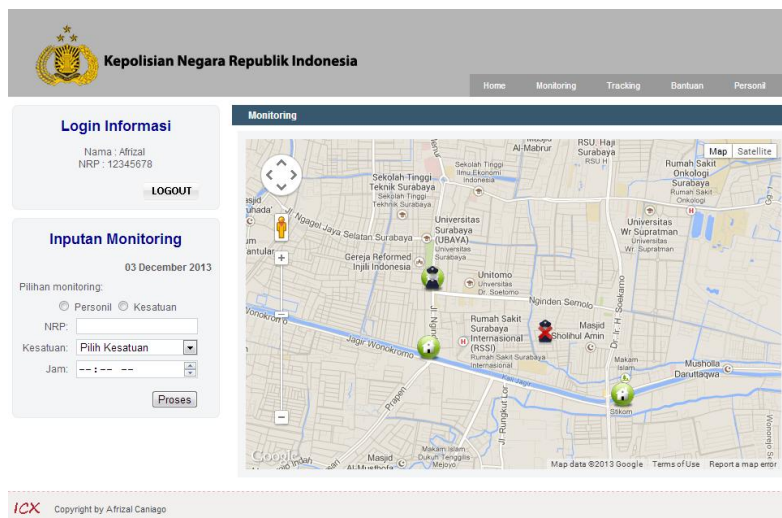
Kepolisian Negara Republik Indonesia

Home Monitoring Tracking Bantuan Personil

Login Informasi

Nama : Afrizal
NRP : 12345678

LOGOUT

Inputan Monitoring

03 December 2013

Pilihan monitoring:

Personil Kesatuan

NRP:

Kesatuan: Pilih Kesatuan

Jam: --:-- --

Proses

Monitoring

Map Satellite

Masjid Al-Mabrur
RSU Haji Surabaya
RSU H
Sekolah Tinggi Ilmu Ekonomi Indonesia
Sekolah Tinggi Teknik Surabaya
Sekolah Tinggi Teknik Surabaya
Rumah Sakit Onkologi Surabaya
Rumah Sakit Onkologi
asjid uhada'
Ngagel Jaya Selatan Surabaya
Universitas Surabaya (UBAYA)
Universitas Surabaya
Universitas Wr Supratman
Universitas Wr Supratman
Gereja Reformed Injili Indonesia
Unitomo
Universitas Dr. Soetomo
Nginden Semolo
Wonokromo
Rumah Sakit Surabaya Internasional (RSSI)
Rumah Sakit Surabaya Internasional
Masjid Sholihul Amin
Jagir Wonokromo
Kali Jagir
Jl. Ngindi
Jl. Dr. Ir. H. Soekarno
Makam Islam
Mushola Darultaqwa
Prapen
Jl. Rungkut Lor
Silkom
Makam Islam Dukuh Tenggilis Mejoyo
Masjid Al Musthofa
Wonorejo
Google
Map data ©2013 Google Terms of Use Report a map error

ICX Copyright by Afrizal Caniago